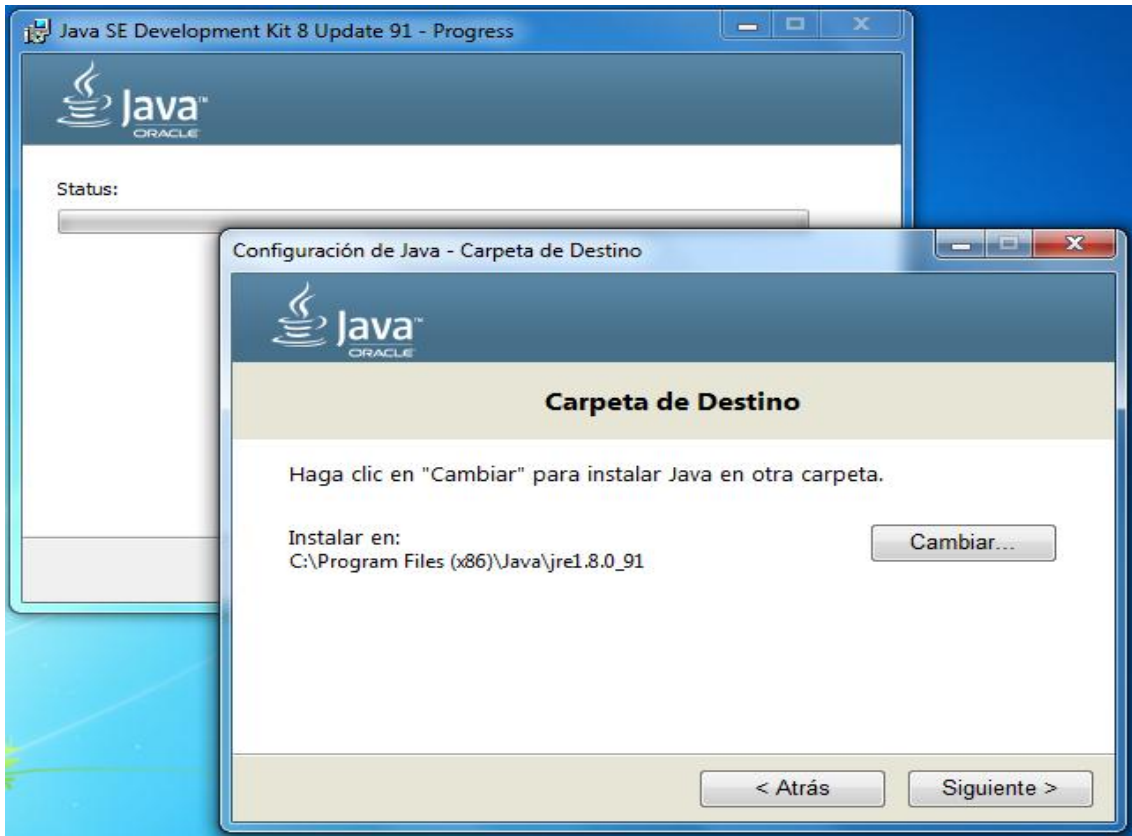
Java SE Development Kit 8 Update 91 - Progress

Java™
ORACLE

Status:

Configuración de Java - Carpeta de Destino

Java™
ORACLE

Carpeta de Destino

Haga clic en "Cambiar" para instalar Java en otra carpeta.

Instalar en:
C:\Program Files (x86)\Java\jre1.8.0_91

Cambiar...

< Atrás

Siguiente >